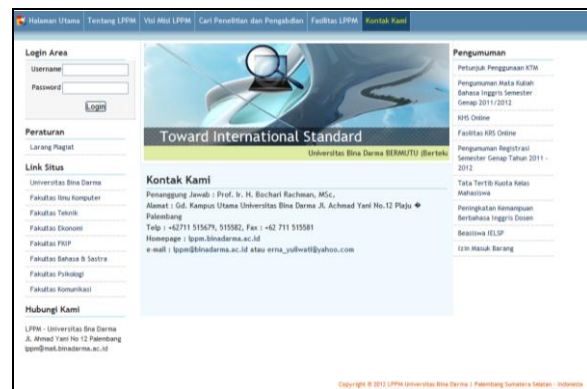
Halaman Utama | Tentang LPPM | Visi Misi LPPM | Cari Penelitian dan Pengabdian | Fasilitas LPPM | Kontak Kami

Login Area
Username
Password
Login

Peraturan
Larang Plagiat

Link Situs
Universitas Bina Darma
Fakultas Ilmu Komputer
Fakultas Teknik
Fakultas Ekonomi
Fakultas FKIP
Fakultas Bahasa & Sastra
Fakultas Psikologi
Fakultas Komunikasi

Hubungi Kami
LPPM - Universitas Bina Darma
Jl. Ahmad Yani No 12 Palembang
lppm@mail.binadarma.ac.id

Toward International Standard
Universitas Bina Darma BERMUTU (Bertek

Kontak Kami
Penanggung Jawab : Prof. Ir. H. Bochari Rachman, MSc,
Alamat : Gd. Kampus Utama Universitas Bina Darma Jl. Achmad Yani No.12 Plaju Palembang
Telp : +62711 515679, 515582, Fax : +62 711 515581
Homepage : lppm.binadarma.ac.id
e-mail : lppm@binadarma.ac.id atau erna_yuliwati@yahoo.com

Pengumuman
Petunjuk Penggunaan KTM
Pengumuman Mata Kuliah Bahasa Inggris Semester Genap 2011/2012
KHS Online
Fasilitas KRS Online
Pengumuman Registrasi Semester Genap Tahun 2011 - 2012
Tata Tertib Kuota Kelas Mahasiswa
Peningkatan Kemampuan Berbahasa Inggris Dosen
Beasiswa IELSP
Izin Masuk Barang

Copyright © 2012 LPPM Universitas Bina Darma | Palembang Sumatera Selatan - Indonesia